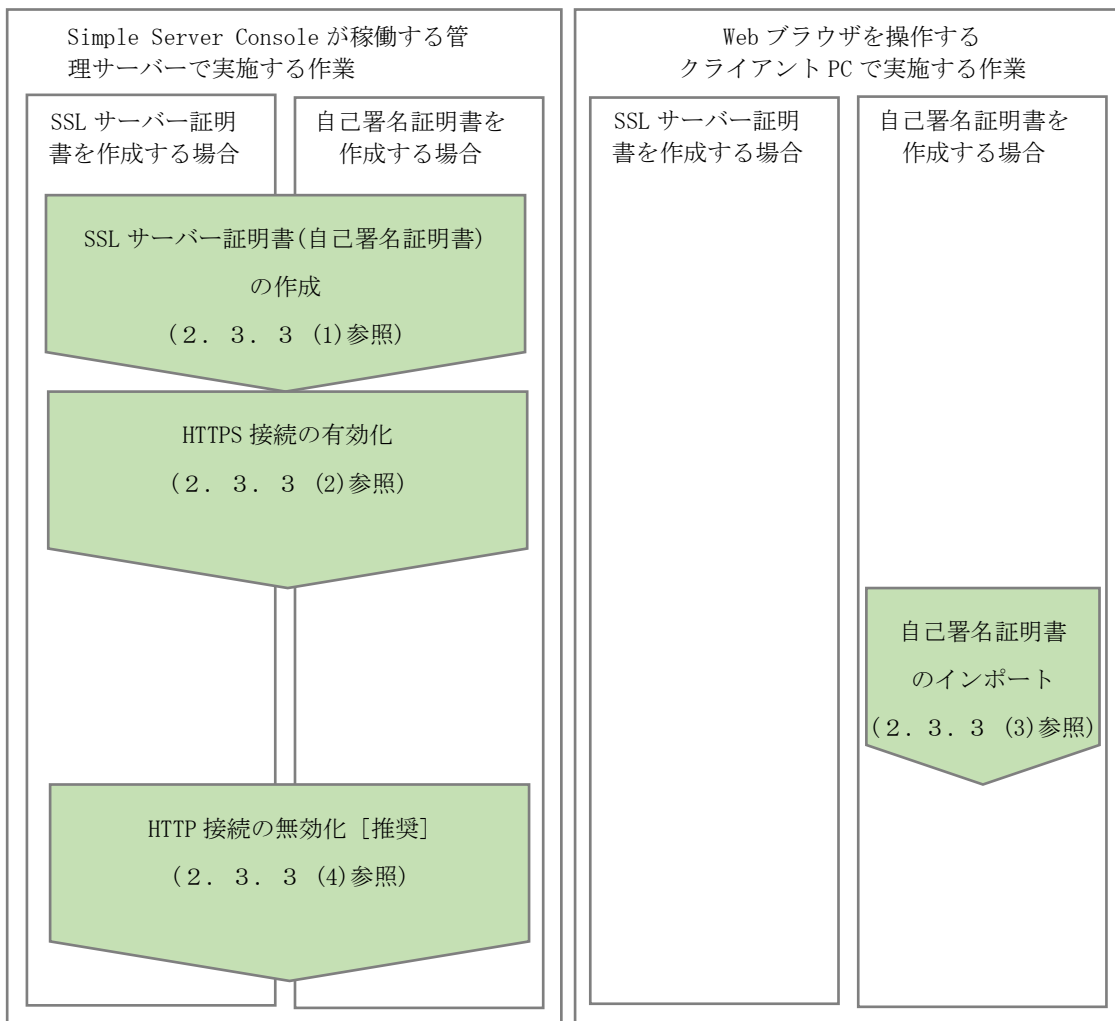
Simple Server Console が稼働する管理サーバーで実施する作業

SSL サーバー証明書を作成する場合

自己署名証明書を作成する場合

SSL サーバー証明書(自己署名証明書)の作成
(2．3．3 (1)参照)

HTTPS 接続の有効化
(2．3．3 (2)参照)

HTTP 接続の無効化［推奨］
(2．3．3 (4)参照)

Web ブラウザを操作するクライアント PC で実施する作業

SSL サーバー証明書を作成する場合

自己署名証明書を作成する場合

自己署名証明書のインポート
(2．3．3 (3)参照)